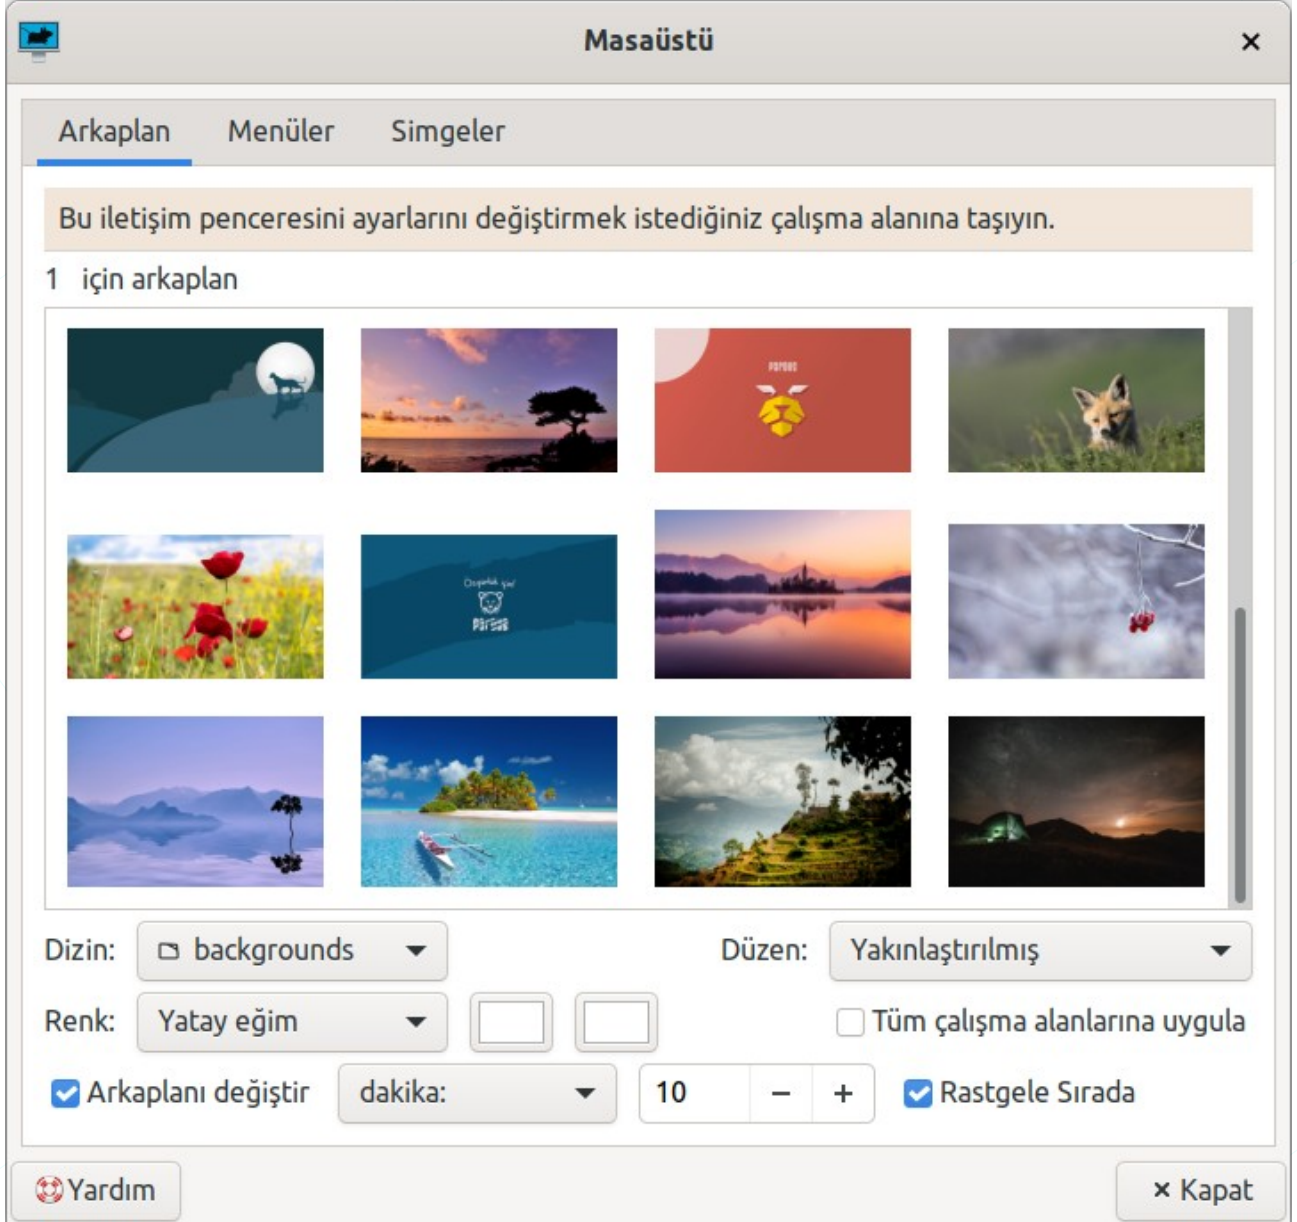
Masaüstü

×

Arkaplan Menüler Simgeler

Bu iletişim penceresini ayarlarını değiştirmek istediğiniz çalışma alanına taşıyın.

1 için arkaplan

Pardus

Pardus

Dizin: backgrounds

Düzen: Yakınlaştırılmış

Renk: Yatay eğim

Tüm çalışma alanlarına uygula

Arkaplanı değiştir dakika: 10 − +

Rastgele Sırada

Yardım

× Kapat